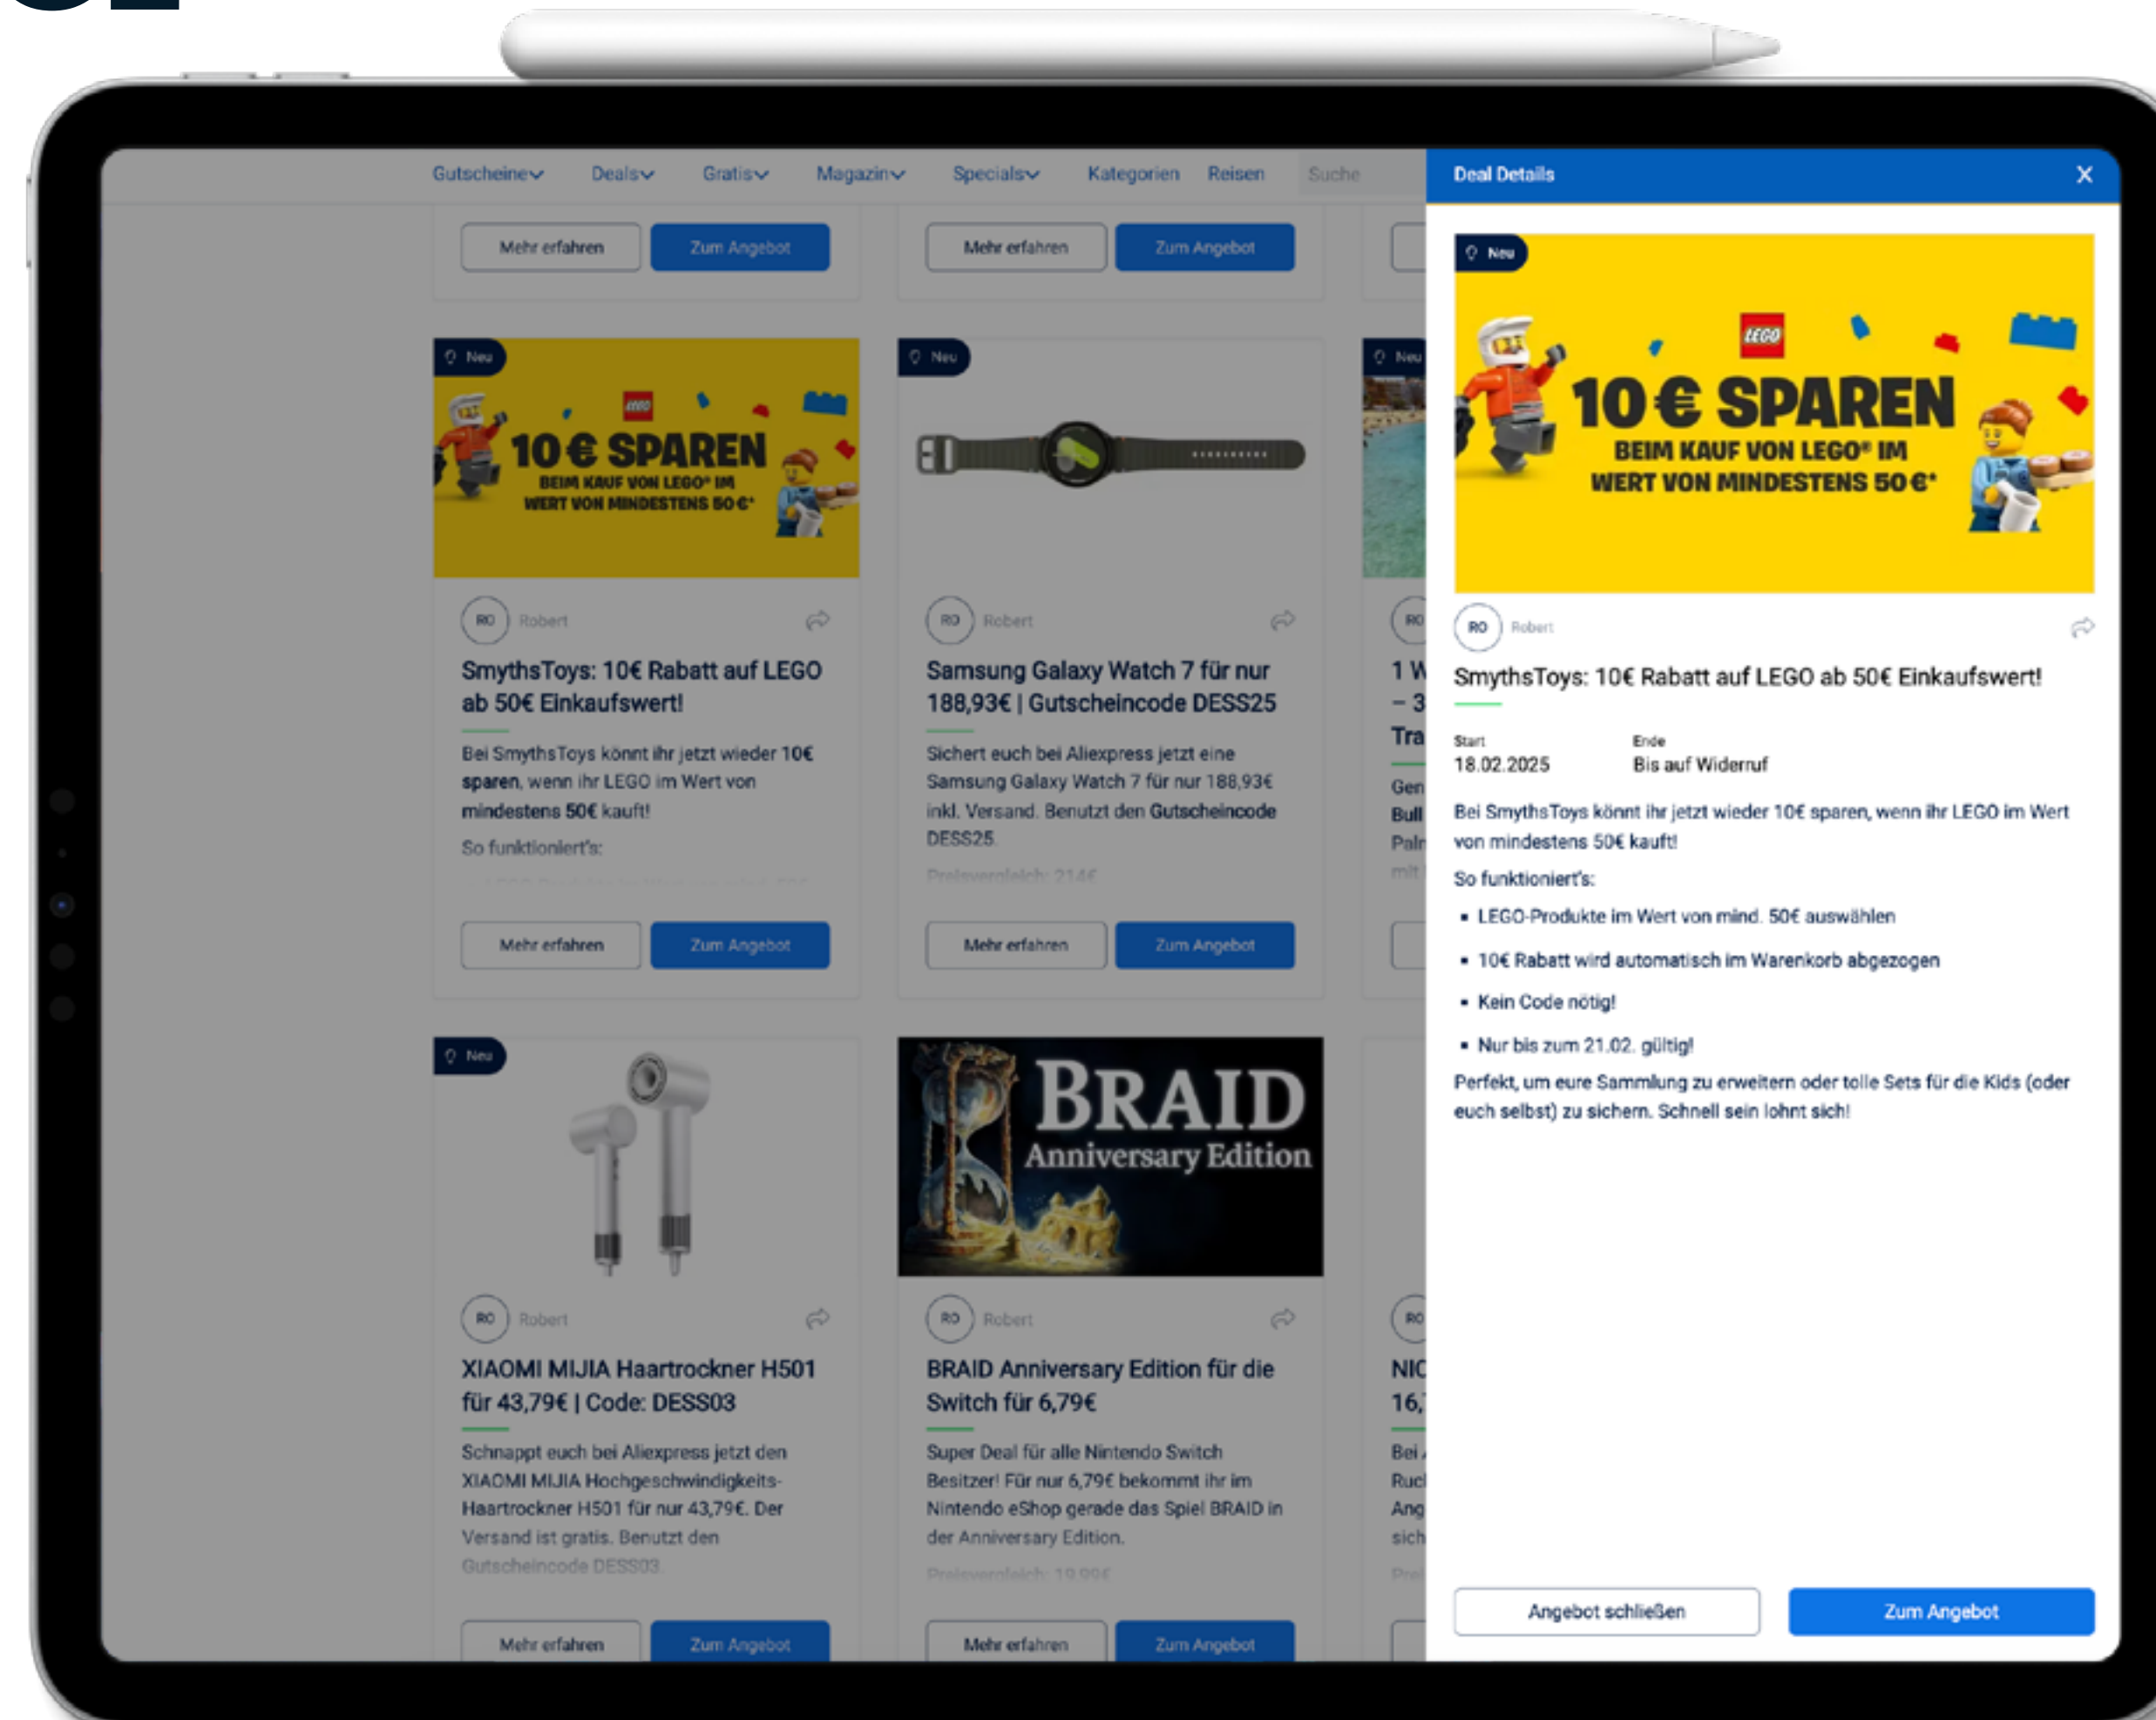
Gutscheine Deals Gratis Magazin Specials Kategorien Reisen Suche

Mehr erfahren Zum Angebot
Mehr erfahren Zum Angebot

Neu
10€ SPAREN
BEIM KAUF VON LEGO® IM WERT VON MINDESTENS 50€*

RO Robert
SmythsToys: 10€ Rabatt auf LEGO ab 50€ Einkaufswert!
Bei SmythsToys könnt ihr jetzt wieder 10€ sparen, wenn ihr LEGO im Wert von mindestens 50€ kauft!
So funktioniert's:
Mehr erfahren Zum Angebot

Neu
RO Robert
Samsung Galaxy Watch 7 für nur 188,93€ | Gutscheincode DESS25
Sichert euch bei Aliexpress jetzt eine Samsung Galaxy Watch 7 für nur 188,93€ inkl. Versand. Benutzt den Gutscheincode DESS25.
Preisvergleich: 214€
Mehr erfahren Zum Angebot

Neu
RO
1 W
– 3
Tra
Gen
Bull
Palr
mit

Neu
RO Robert
XIAOMI MIJIA Haartrockner H501 für 43,79€ | Code: DESS03
Schnappt euch bei Aliexpress jetzt den XIAOMI MIJIA Hochgeschwindigkeits-Haartrockner H501 für nur 43,79€. Der Versand ist gratis. Benutzt den Gutscheincode DESS03.
Mehr erfahren Zum Angebot

BRAID
Anniversary Edition
RO Robert
BRAID Anniversary Edition für die Switch für 6,79€
Super Deal für alle Nintendo Switch Besitzer! Für nur 6,79€ bekommt ihr im Nintendo eShop gerade das Spiel BRAID in der Anniversary Edition.
Preisvergleich: 10,99€
Mehr erfahren Zum Angebot

RO
NIC
16,
Bei
Ruc
Ang
sich
Prei

Deal Details ×
Neu
LEGO
10€ SPAREN
BEIM KAUF VON LEGO® IM WERT VON MINDESTENS 50€*
RO Robert
SmythsToys: 10€ Rabatt auf LEGO ab 50€ Einkaufswert!
Start
18.02.2025
Ende
Bis auf Widerruf
Bei SmythsToys könnt ihr jetzt wieder 10€ sparen, wenn ihr LEGO im Wert von mindestens 50€ kauft!
So funktioniert's:
• LEGO-Produkte im Wert von mind. 50€ auswählen
• 10€ Rabatt wird automatisch im Warenkorb abgezogen
• Kein Code nötig!
• Nur bis zum 21.02. gültig!
Perfekt, um eure Sammlung zu erweitern oder tolle Sets für die Kids (oder euch selbst) zu sichern. Schnell sein lohnt sich!
Angebot schließen Zum Angebot